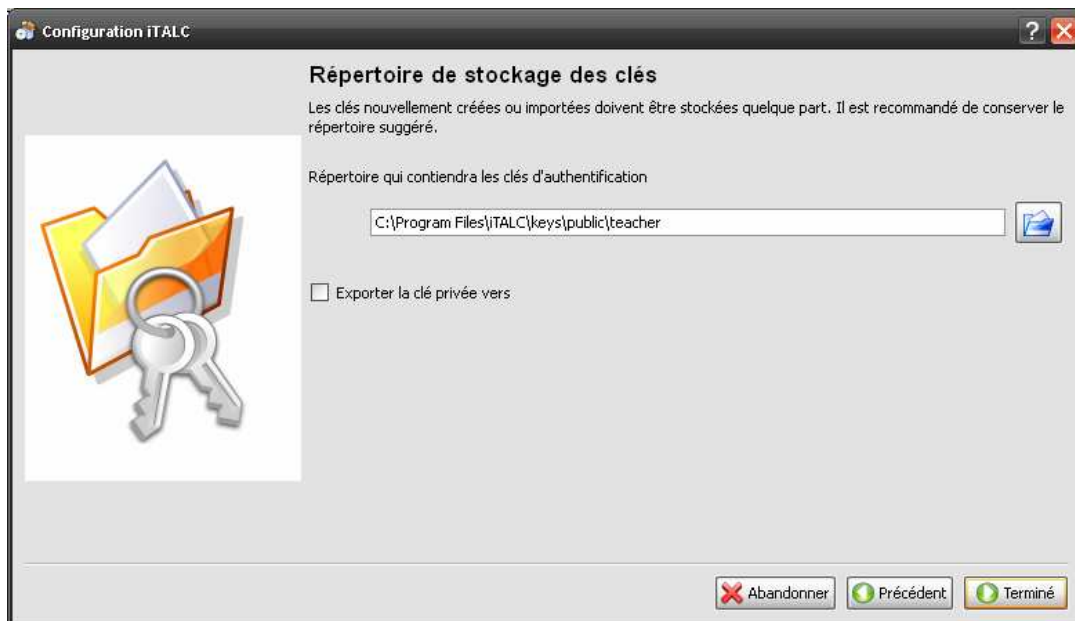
Configuration iTALC

?

Répertoire de stockage des clés

Les clés nouvellement créées ou importées doivent être stockées quelque part. Il est recommandé de conserver le répertoire suggéré.

Répertoire qui contiendra les clés d'authentification

C:\Program Files\iTALC\keys\public\teacher

Exporter la clé privée vers

Abandonner

Précédent

Terminé